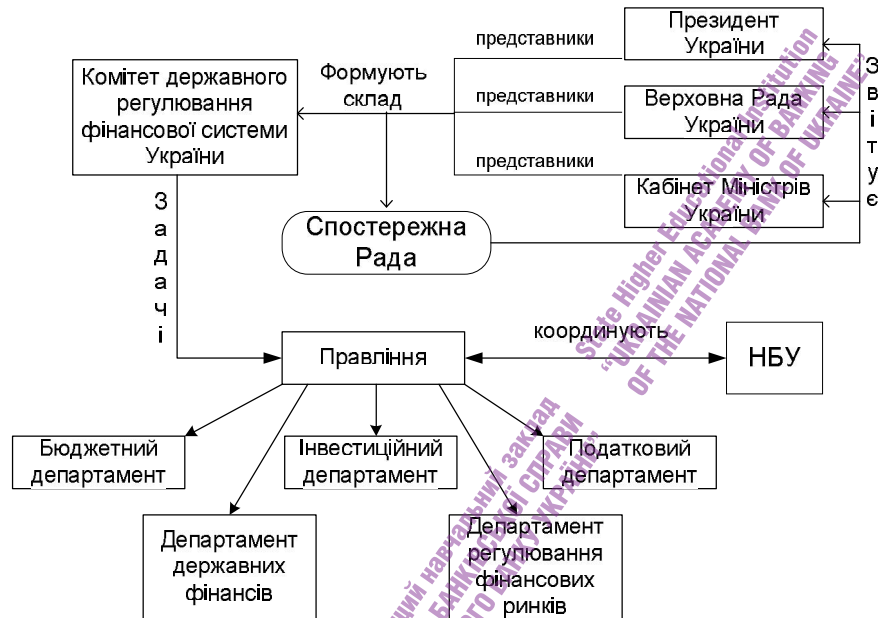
Комітет державного регулювання фінансової системи України

Формують склад

представники

представники

представники

Президент України

Верховна Рада України

Кабінет Міністрів України

Звітує

Спостережна Рада

Задачі

координують

Правління

НБУ

Бюджетний департамент

Інвестиційний департамент

Податковий департамент

Департамент державних фінансів

Департамент регулювання фінансових ринків

State Higher Educational Institution "UKRAINIAN ACADEMY OF BANKING OF THE NATIONAL BANK OF UKRAINE"

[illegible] навчальний заклад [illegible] БАНКІВСЬКОЇ СПРАВИ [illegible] БАНКУ УКРАЇНИ